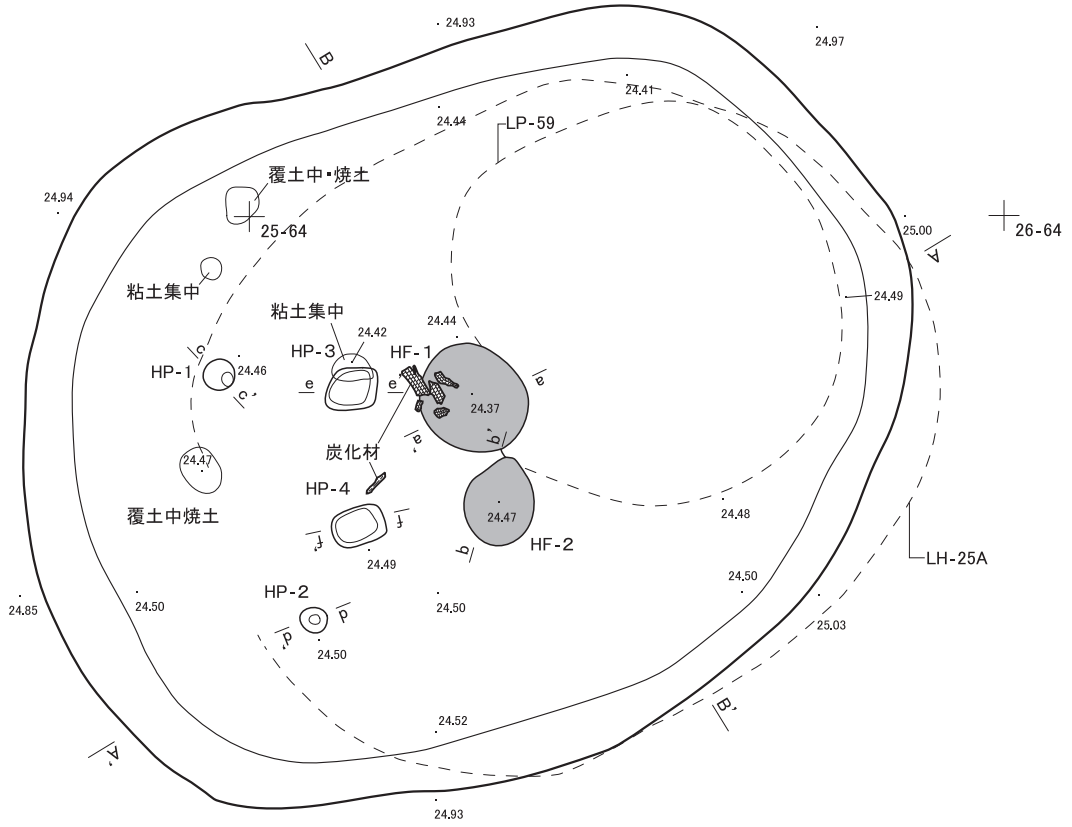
24.93
24.97
B
24.41
24.44
LP-59
覆土中・焼土
24.94
25-64
25.00
26-64
A
粘土集中
24.49
粘土集中
24.44
24.42
c
HP-3
HF-1
HP-1
24.46
e
e
e
c'
24.37
a'
b'
24.47
炭化材
HP-4
24.48
覆土中焼土
24.47
f
f'
HF-2
24.49
b
LH-25A
HP-2
24.50
24.85
24.50
d
d'
24.50
24.50
25.03
B'
24.52
A'
24.93